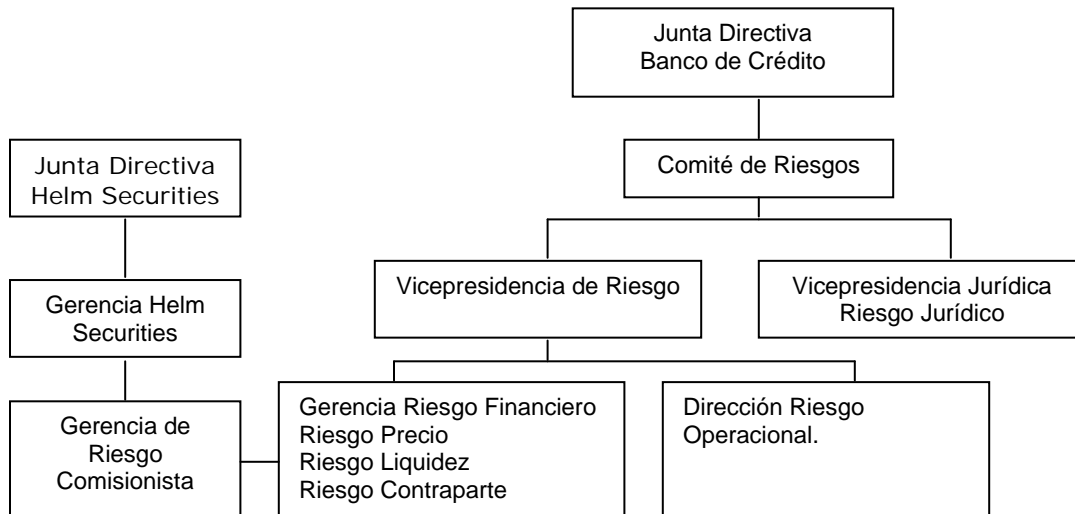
Junta Directiva
Banco de Crédito

Comité de Riesgos

Vicepresidencia de Riesgo

Vicepresidencia Jurídica
Riesgo Jurídico

Gerencia Riesgo Financiero
Riesgo Precio
Riesgo Liquidez
Riesgo Contraparte

Dirección Riesgo
Operacional.

Junta Directiva
Helm Securities

Gerencia Helm
Securities

Gerencia de
Riesgo
Comisionista